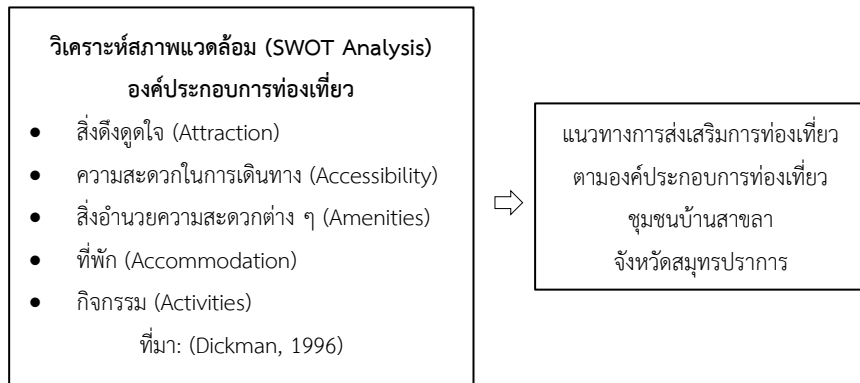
**วิเคราะห์สภาพแวดล้อม (SWOT Analysis)**
**องค์ประกอบการท่องเที่ยว**

- สิ่งดึงดูดใจ (Attraction)
- ความสะดวกในการเดินทาง (Accessibility)
- สิ่งอำนวยความสะดวกต่าง ๆ (Amenities)
- ที่พัก (Accommodation)
- กิจกรรม (Activities)

ที่มา: (Dickman, 1996)

แนวทางการส่งเสริมการท่องเที่ยว
ตามองค์ประกอบการท่องเที่ยว
ชุมชนบ้านสาขลา
จังหวัดสมุทรปราการ